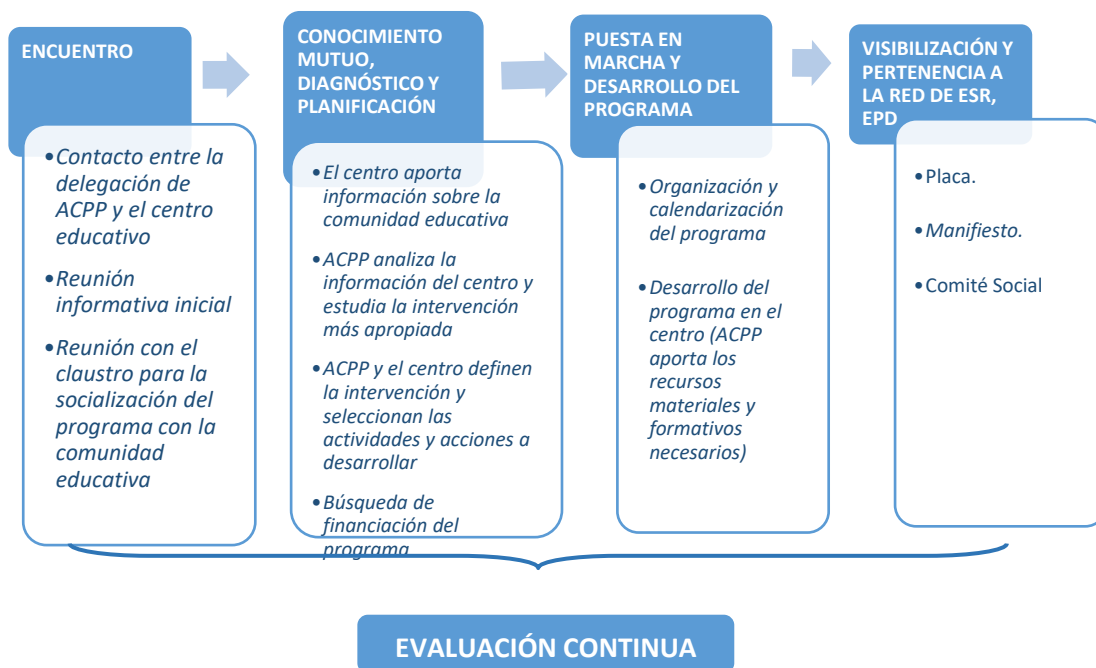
ENCUENTRO

•Contacto entre la delegación de ACPP y el centro educativo

•Reunión informativa inicial

•Reunión con el claustro para la socialización del programa con la comunidad educativa

CONOCIMIENTO MUTUO, DIAGNÓSTICO Y PLANIFICACIÓN

•El centro aporta información sobre la comunidad educativa

•ACPP analiza la información del centro y estudia la intervención más apropiada

•ACPP y el centro definen la intervención y seleccionan las actividades y acciones a desarrollar

•Búsqueda de financiación del programa

PUESTA EN MARCHA Y DESARROLLO DEL PROGRAMA

•Organización y calendarización del programa

•Desarrollo del programa en el centro (ACPP aporta los recursos materiales y formativos necesarios)

VISIBILIZACIÓN Y PERTENENCIA A LA RED DE ESR, EPD

•Placa.

•Manifiesto.

•Comité Social

EVALUACIÓN CONTINUA